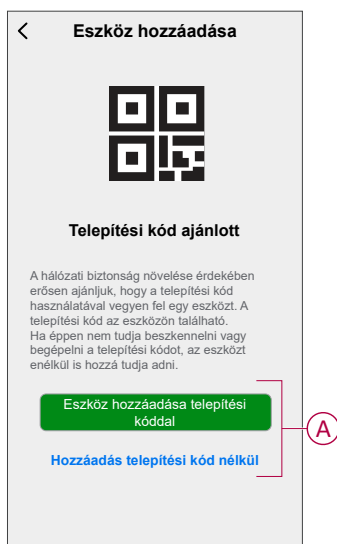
Eszköz hozzáadása

Telepítési kód ajánlott

A hálózati biztonság növelése érdekében erősen ajánljuk, hogy a telepítési kód használatával vegyen fel egy eszközt. A telepítési kód az eszközön található. Ha éppen nem tudja beszkennelni vagy begépelni a telepítési kódot, az eszközt enélkül is hozzá tudja adni.

Eszköz hozzáadása telepítési kóddal

Hozzáadás telepítési kód nélkül

A